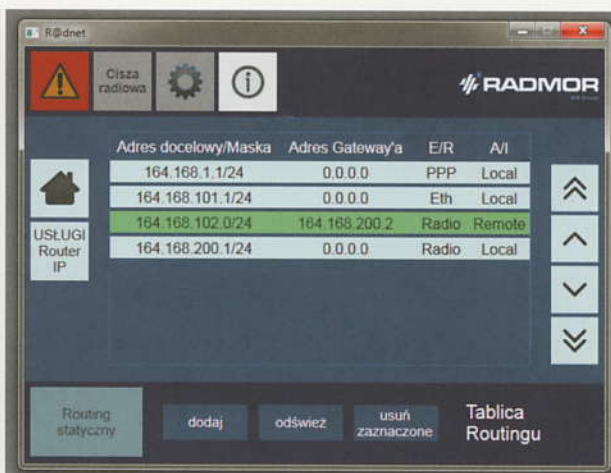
R@dnet

Cisza radiowa

RADMOR

| Adres docelowy/Maska | Adres Gateway'a | E/R | A/I |
|---|---|---|---|
| 164.168.1.1/24 | 0.0.0.0 | PPP | Local |
| 164.168.101.1/24 | 0.0.0.0 | Eth | Local |
| 164.168.102.0/24 | 164.168.200.2 | Radio | Remote |
| 164.168.200.1/24 | 0.0.0.0 | Radio | Local |

USŁUGI Router IP

Routing statyczny

dodaj

odśwież

usuń zaznaczone

Tablica Routingu